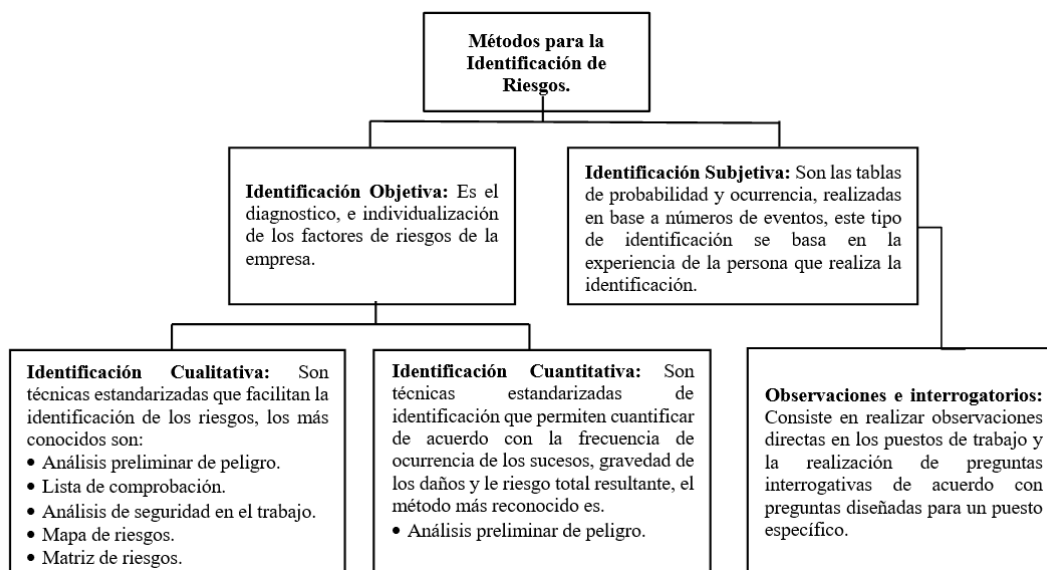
Métodos para la Identificación de Riesgos.

Identificación Objetiva: Es el diagnostico, e individualización de los factores de riesgos de la empresa.

Identificación Subjetiva: Son las tablas de probabilidad y ocurrencia, realizadas en base a números de eventos, este tipo de identificación se basa en la experiencia de la persona que realiza la identificación.

Identificación Cualitativa: Son técnicas estandarizadas que facilitan la identificación de los riesgos, los más conocidos son:
• Análisis preliminar de peligro.
• Lista de comprobación.
• Análisis de seguridad en el trabajo.
• Mapa de riesgos.
• Matriz de riesgos.

Identificación Cuantitativa: Son técnicas estandarizadas de identificación que permiten cuantificar de acuerdo con la frecuencia de ocurrencia de los sucesos, gravedad de los daños y le riesgo total resultante, el método más reconocido es.
• Análisis preliminar de peligro.

Observaciones e interrogatorios: Consiste en realizar observaciones directas en los puestos de trabajo y la realización de preguntas interrogativas de acuerdo con preguntas diseñadas para un puesto específico.